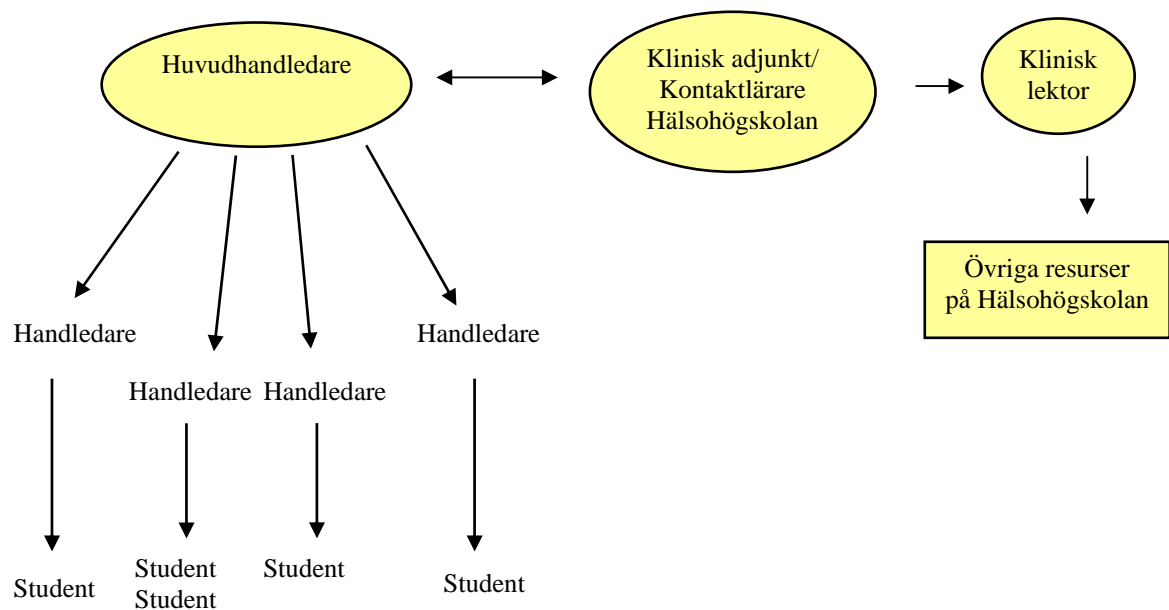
Huvudhandledare

Klinisk adjunkt/ Kontaktlärare Hälsohögskolan

Klinisk lektor

Övriga resurser på Hälsohögskolan

Handledare

Handledare

Handledare

Handledare

Student

Student
Student

Student

Student